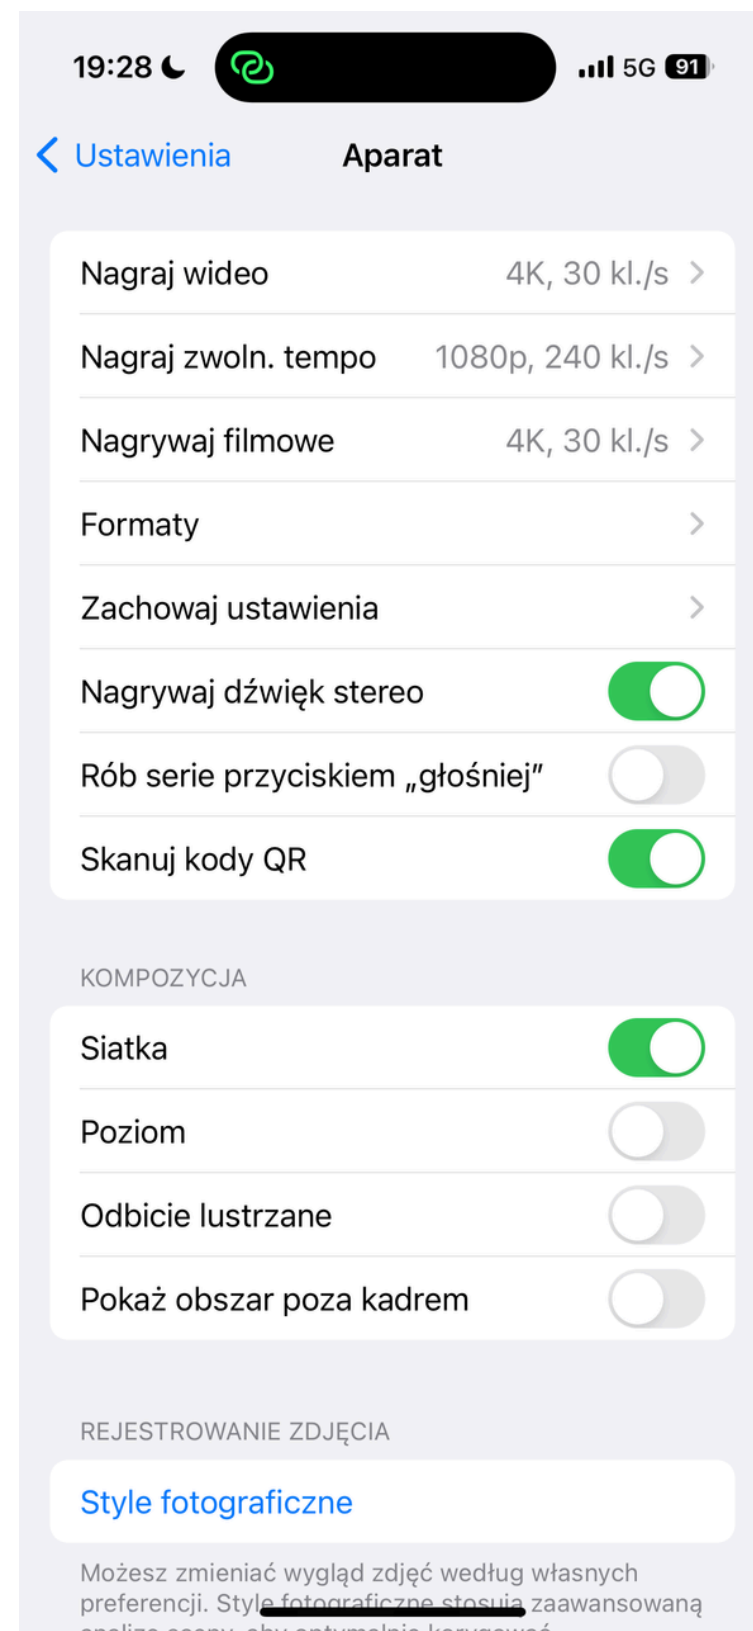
19:28 5G 91

Ustawienia Aparat

Nagraj wideo 4K, 30 kl./s

Nagraj zwoln. tempo 1080p, 240 kl./s

Nagrywaj filmowe 4K, 30 kl./s

Formaty

Zachowaj ustawienia

Nagrywaj dźwięk stereo

Rób serie przyciskiem „głośniej”

Skanuj kody QR

KOMPOZYCJA

Siatka

Poziom

Odbicie lustrzane

Pokaż obszar poza kadrem

REJESTROWANIE ZDJĘCIA

Style fotograficzne

Możesz zmieniać wygląd zdjęć według własnych preferencji. Style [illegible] zaawansowaną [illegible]